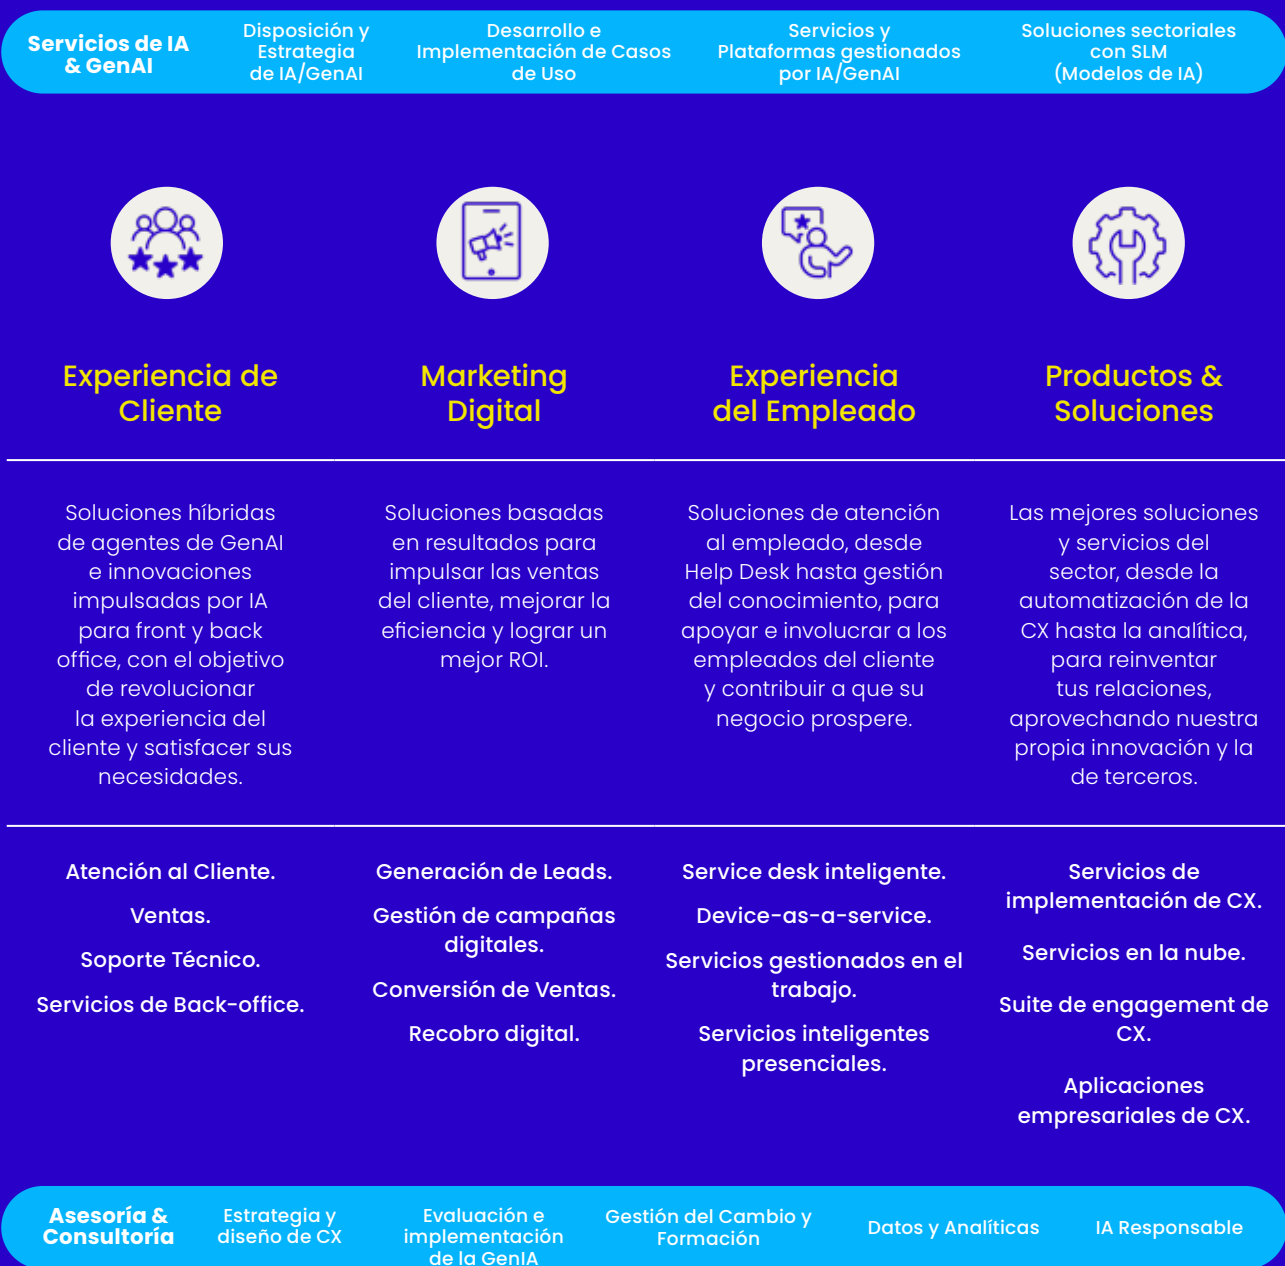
Servicios de IA & GenAI

Disposición y Estrategia de IA/GenAI

Desarrollo e Implementación de Casos de Uso

Servicios y Plataformas gestionados por IA/GenAI

Soluciones sectoriales con SLM (Modelos de IA)

Experiencia de Cliente

Marketing Digital

Experiencia del Empleado

Productos & Soluciones

Soluciones híbridas de agentes de GenAI e innovaciones impulsadas por IA para front y back office, con el objetivo de revolucionar la experiencia del cliente y satisfacer sus necesidades.

Soluciones basadas en resultados para impulsar las ventas del cliente, mejorar la eficiencia y lograr un mejor ROI.

Soluciones de atención al empleado, desde Help Desk hasta gestión del conocimiento, para apoyar e involucrar a los empleados del cliente y contribuir a que su negocio prospere.

Las mejores soluciones y servicios del sector, desde la automatización de la CX hasta la analítica, para reinventar tus relaciones, aprovechando nuestra propia innovación y la de terceros.

Atención al Cliente.

Ventas.

Soporte Técnico.

Servicios de Back-office.

Generación de Leads.

Gestión de campañas digitales.

Conversión de Ventas.

Recobro digital.

Service desk inteligente.

Device-as-a-service.

Servicios gestionados en el trabajo.

Servicios inteligentes presenciales.

Servicios de implementación de CX.

Servicios en la nube.

Suite de engagement de CX.

Aplicaciones empresariales de CX.

Asesoría & Consultoría

Estrategia y diseño de CX

Evaluación e implementación de la GenIA

Gestión del Cambio y Formación

Datos y Analíticas

IA Responsable